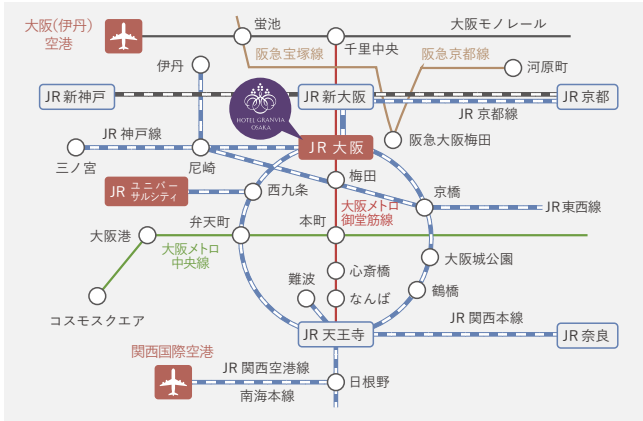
大阪(伊丹)
空港

蛍池

大阪モノレール

阪急宝塚線

千里中央

阪急京都線

伊丹

河原町

JR 新神戸

HOTEL GRANVIA OSAKA

JR 新大阪

JR 京都

JR 京都線

JR 神戸線

阪急大阪梅田

三ノ宮

尼崎

JR 大阪

梅田

JR ユニバーサルシティ

西九条

京橋

大阪メトロ
御堂筋線

JR東西線

弁天町

本町

大阪港

大阪メトロ
中央線

大阪城公園

心斎橋

難波

なんば

鶴橋

コスモスクエア

JR 関西本線

JR 天王寺

JR 奈良

関西国際空港

JR 関西空港線

日根野

南海本線